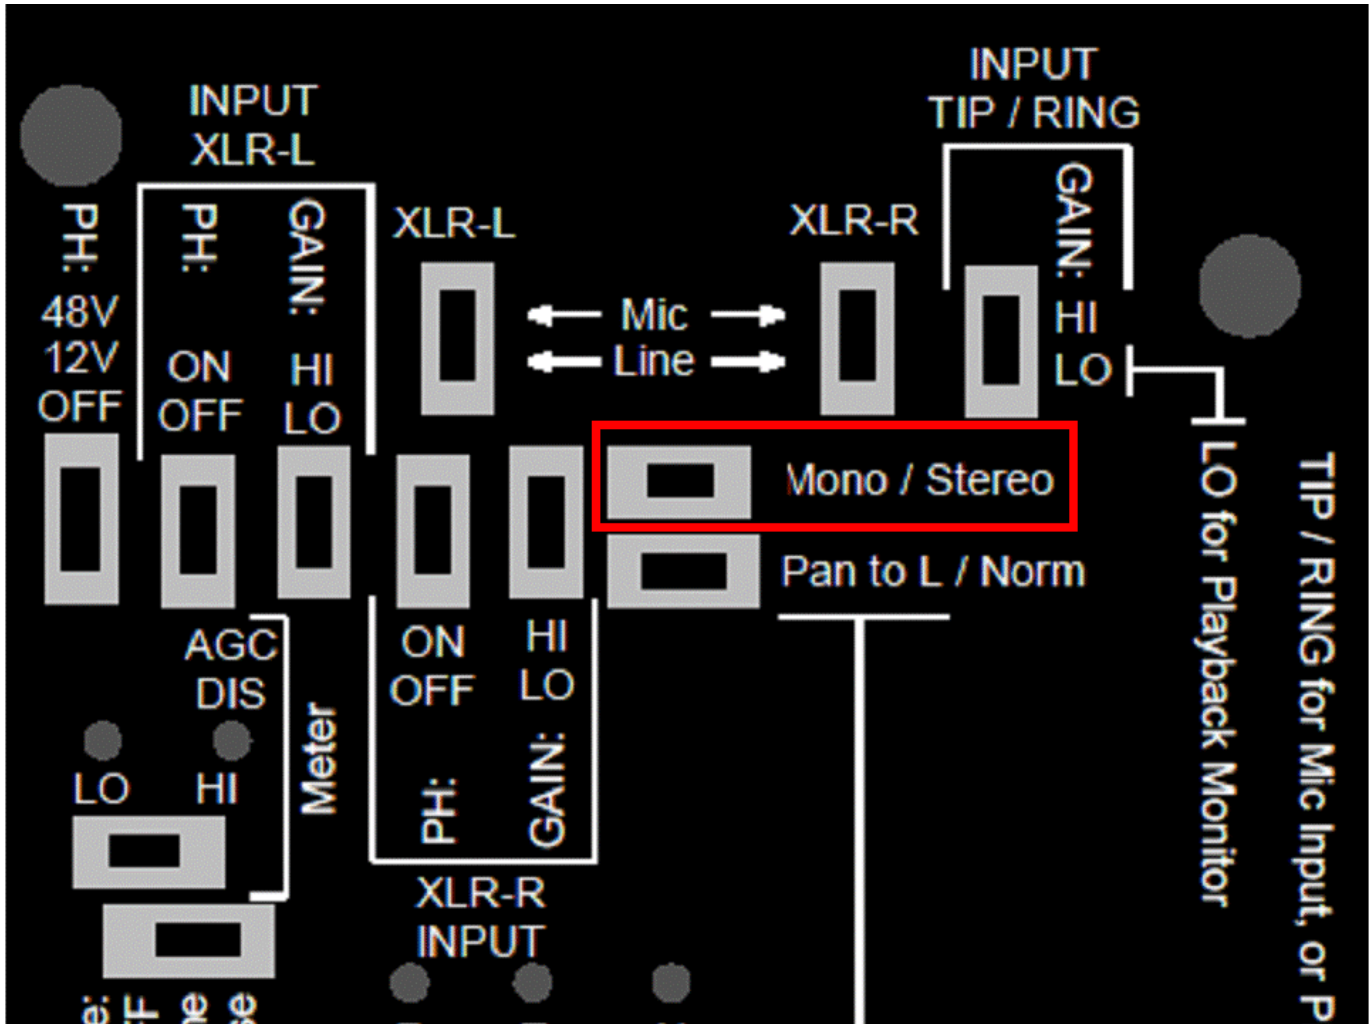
INPUT
XLR-L

PH:
48V
12V
OFF

PH:
ON
OFF

GAIN:
HI
LO

XLR-L

Mic
Line

XLR-R

INPUT
TIP / RING

GAIN:
HI
LO

Mono / Stereo

Pan to L / Norm

LO for Playback Monitor

TIP / RING for Mic Input, or P

AGC
DIS

LO HI

Meter

ON
OFF

HI
LO

PH:
GAIN:

XLR-R
INPUT

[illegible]